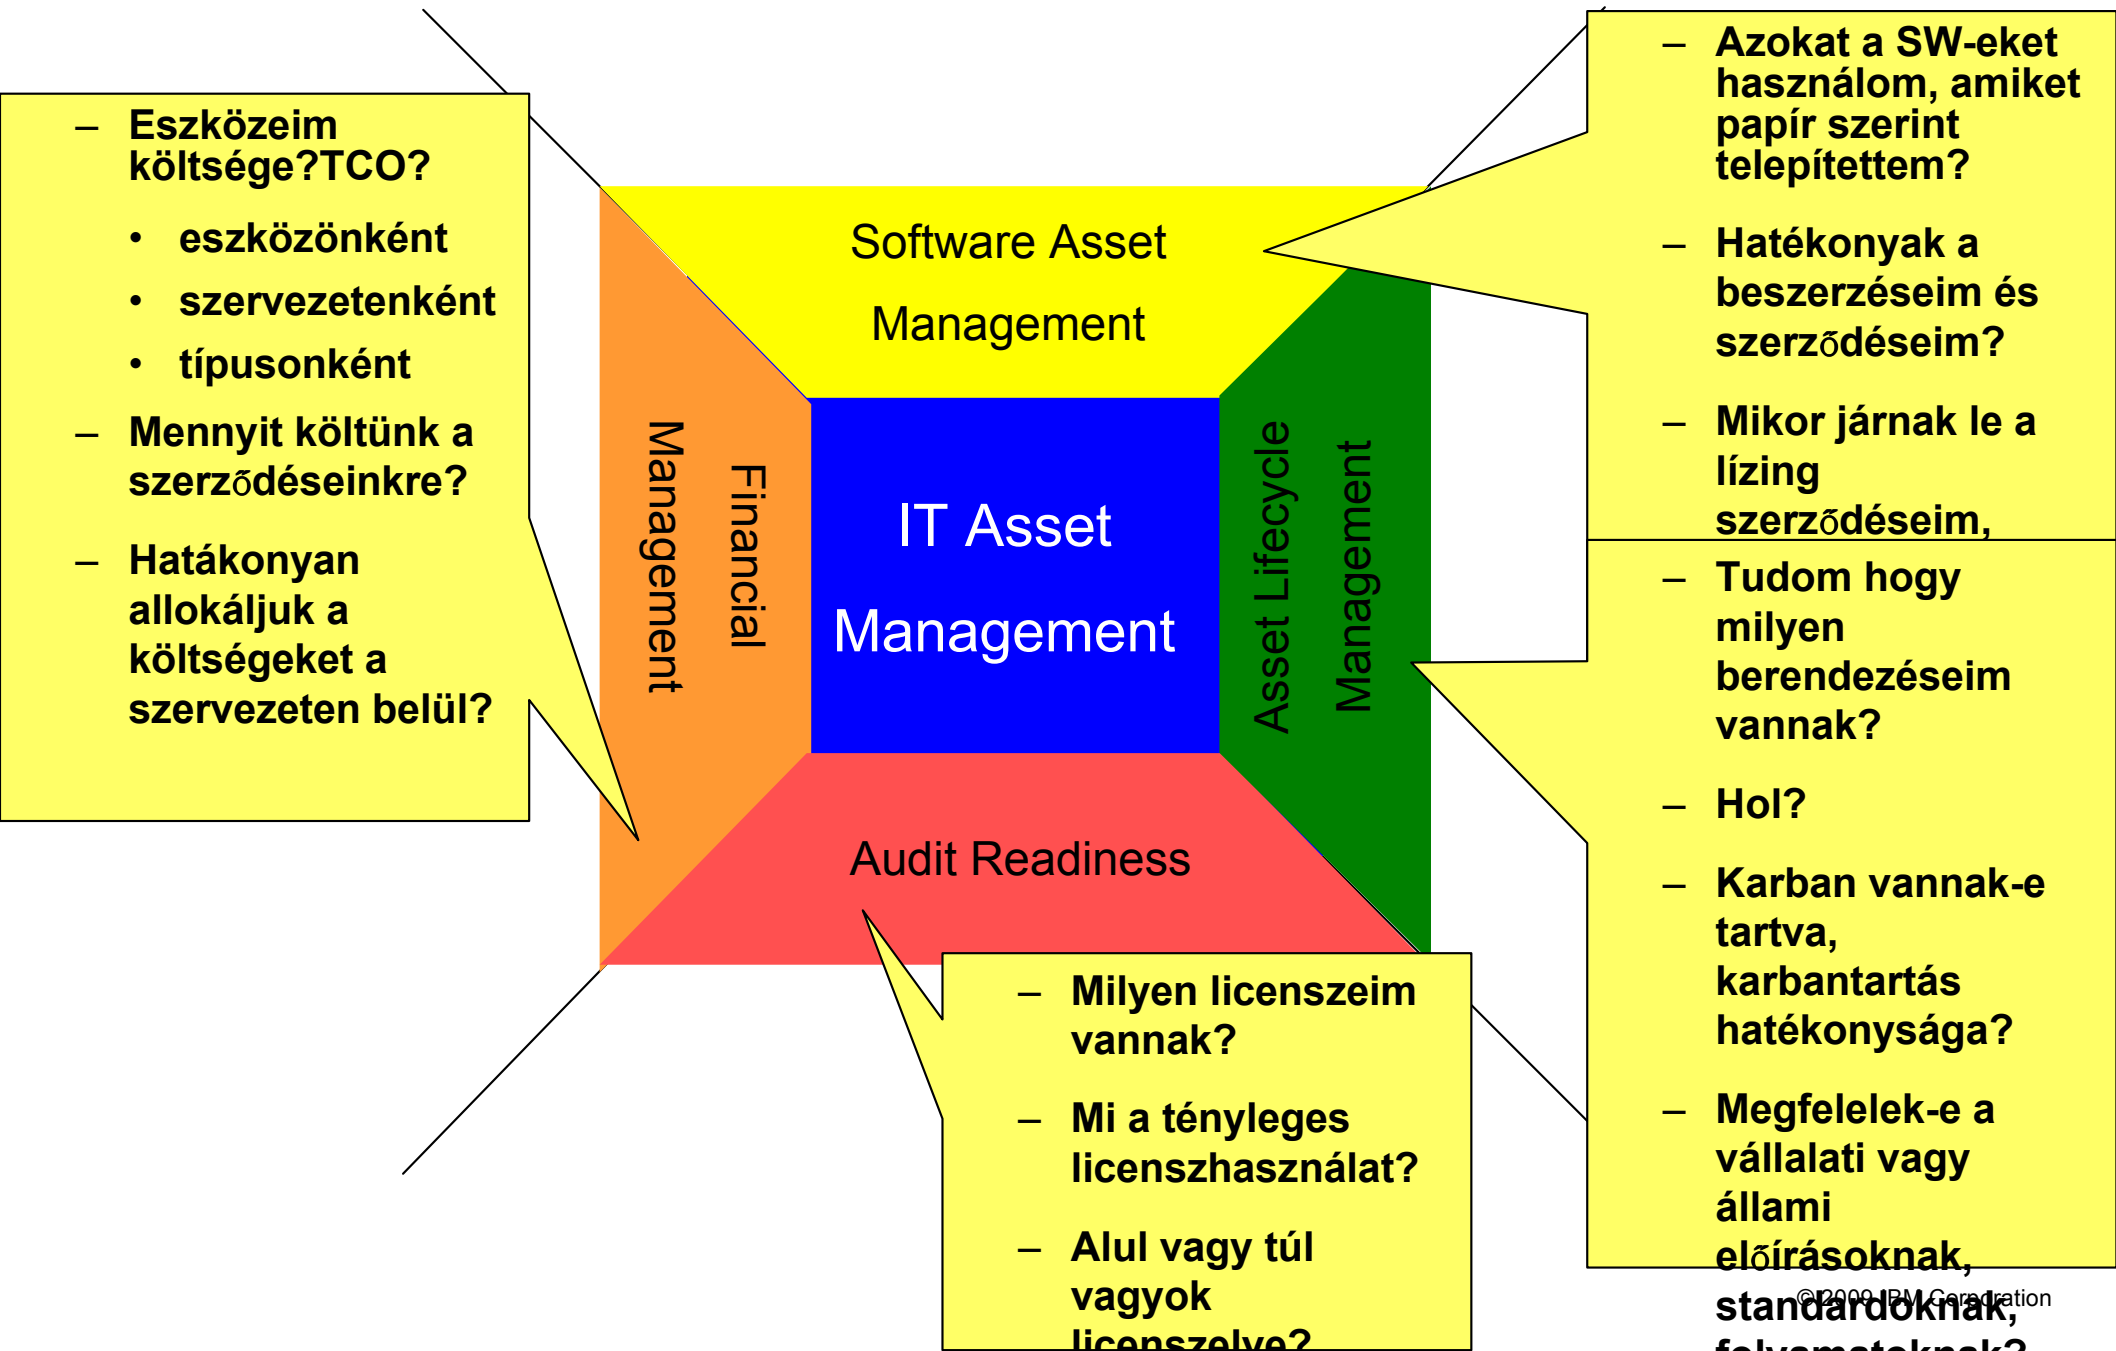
– Eszközeim költsége?TCO?
• eszközönként
• szervezetenként
• típusonként
– Mennyit költünk a szerződéseinkre?
– Hatákonyan allokáljuk a költségeket a szervezeten belül?

Software Asset Management

Financial Management

IT Asset Management

Asset Lifecycle Management

Audit Readiness

– Azokat a SW-eket használom, amiket papír szerint telepítettem?
– Hatékonyak a beszerzéseim és szerződéseim?
– Mikor járnak le a lízing szerződéseim,

– Tudom hogy milyen berendezéseim vannak?
– Hol?
– Karban vannak-e tartva, karbantartás hatékonysága?
– Megfelelek-e a vállalati vagy állami előírásoknak, standardoknak, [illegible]

– Milyen licenszeim vannak?
– Mi a tényleges licenszhasználat?
– Alul vagy túl vagyok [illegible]

© 2009 IBM Corporation